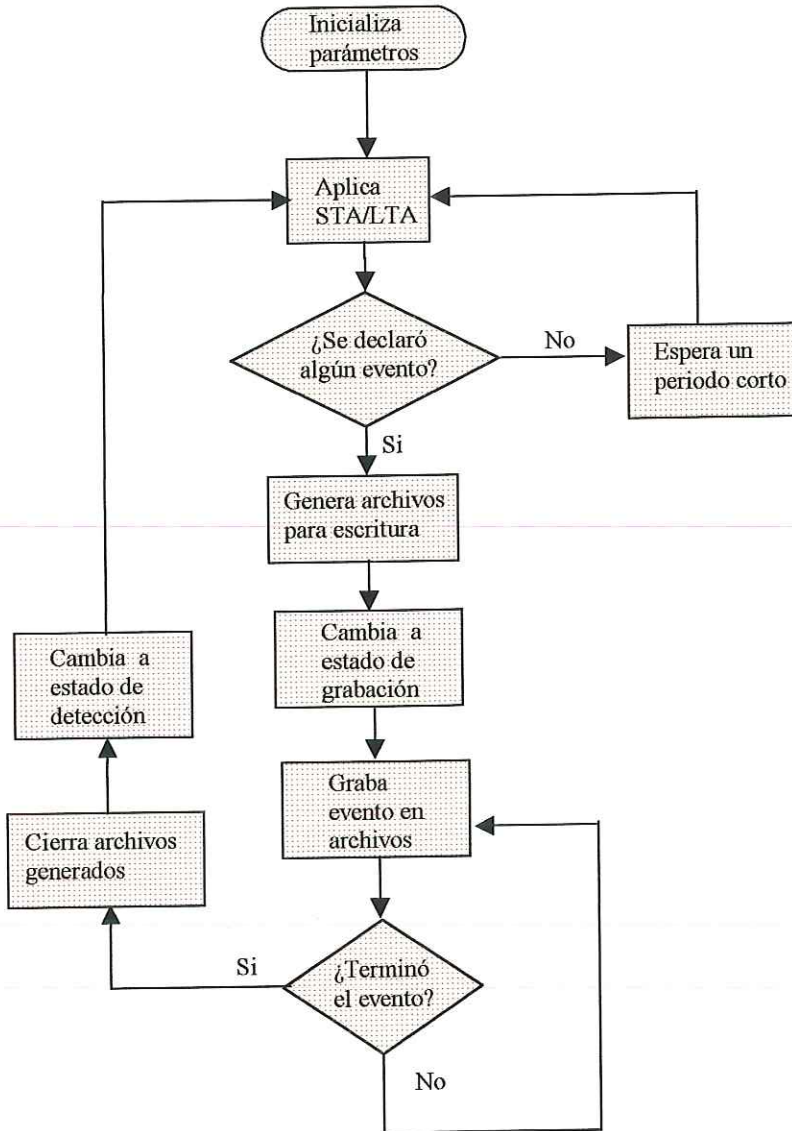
Inicializa parámetros

Aplica STA/LTA

¿Se declaró algún evento?

No

Espera un periodo corto

Si

Genera archivos para escritura

Cambia a estado de grabación

Graba evento en archivos

¿Terminó el evento?

No

Si

Cierra archivos generados

Cambia a estado de detección